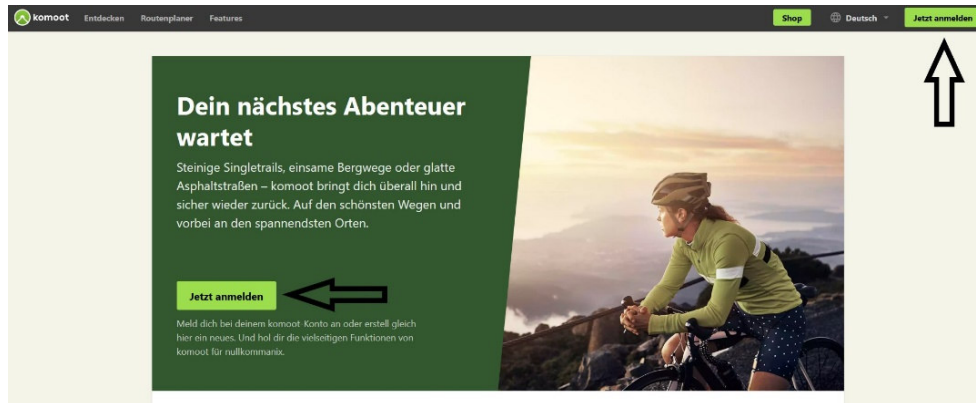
komoot Entdecken Routenplaner Features

Shop Deutsch Jetzt anmelden

Dein nächstes Abenteuer wartet

Steinige Singletrails, einsame Bergwege oder glatte Asphaltstraßen – komoot bringt dich überall hin und sicher wieder zurück. Auf den schönsten Wegen und vorbei an den spannendsten Orten.

Jetzt anmelden

Meld dich bei deinem komoot-Konto an oder erstell gleich hier ein neues. Und hol dir die vielseitigen Funktionen von komoot für nullkommanix.